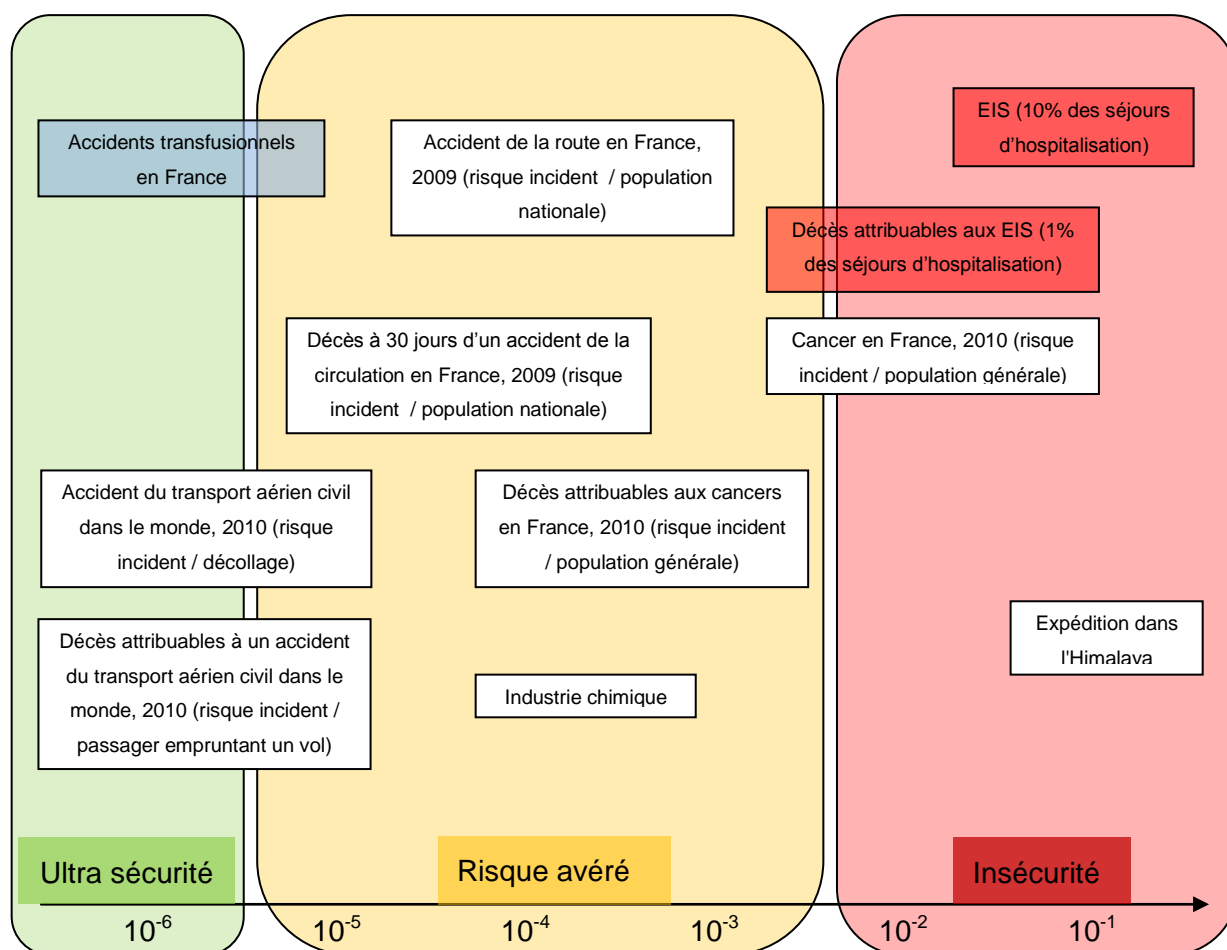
EIS (10% des séjours d'hospitalisation)

Accidents transfusionnels en France

Accident de la route en France, 2009 (risque incident / population nationale)

Décès attribuables aux EIS (1% des séjours d'hospitalisation)

Décès à 30 jours d'un accident de la circulation en France, 2009 (risque incident / population nationale)

Cancer en France, 2010 (risque incident / population générale)

Accident du transport aérien civil dans le monde, 2010 (risque incident / décollage)

Décès attribuables aux cancers en France, 2010 (risque incident / population générale)

Expédition dans l'Himalaya

Décès attribuables à un accident du transport aérien civil dans le monde, 2010 (risque incident / passager empruntant un vol)

Industrie chimique

Ultra sécurité

Risque avéré

Insécurité

$10^{-6}$ $10^{-5}$ $10^{-4}$ $10^{-3}$ $10^{-2}$ $10^{-1}$